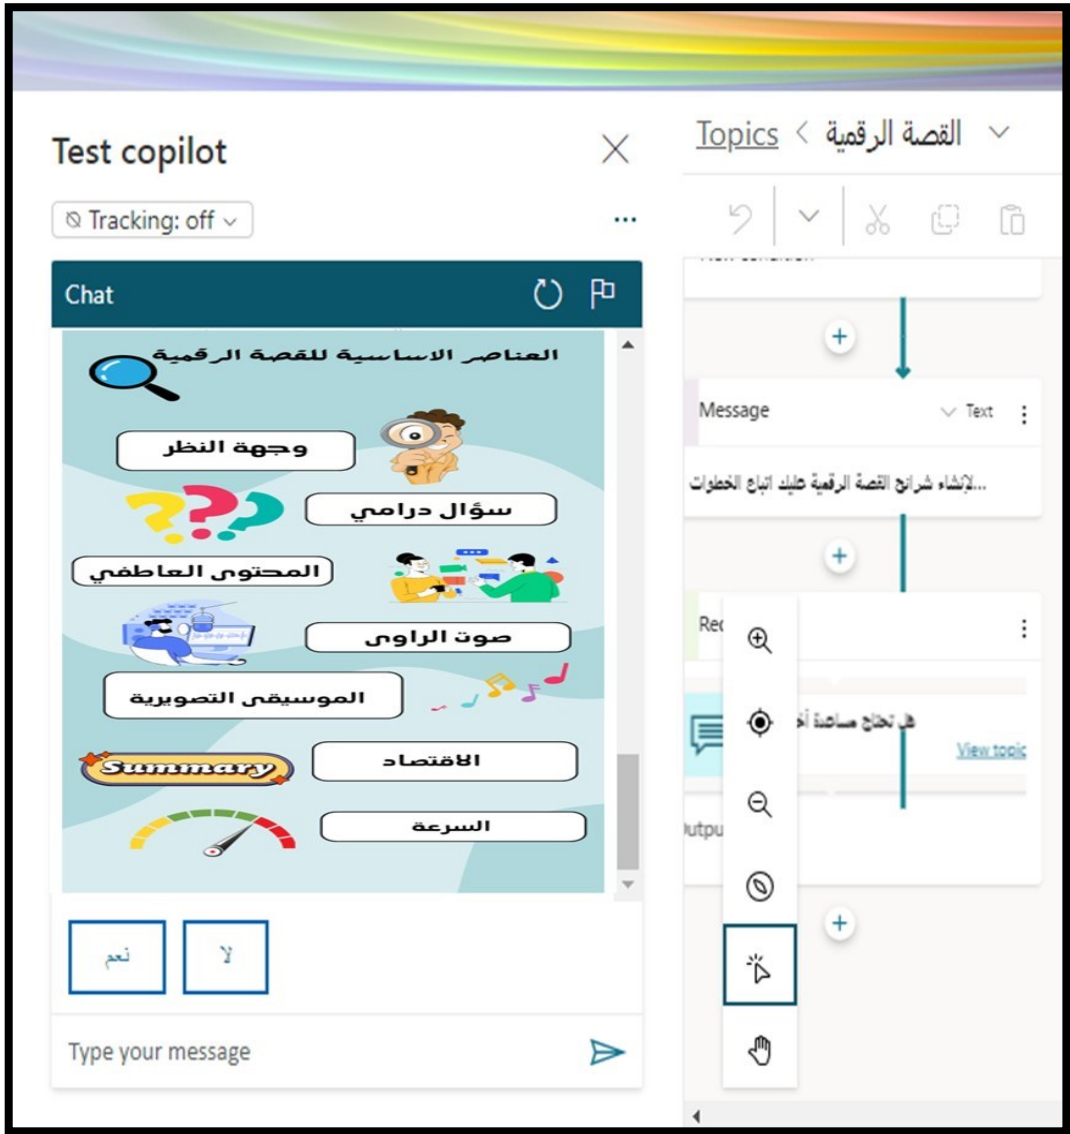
Test copilot

Tracking: off

...

Chat

العناصر الاساسية للقصة الرقمية

وجهة النظر

سؤال درامي

المحتوى العاطفي

صوت الراوي

الموسيقى التصويرية

Summary

الاقتصاد

السرعة

نعم

لا

Type your message

Topics < القصة الرقمية

Message

Text

...لإنشاء شرائح القصة الرقمية عليك اتباع الخطوات

Re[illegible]

هل تحتاج مساعدة أ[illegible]

View topic

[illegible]utpu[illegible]